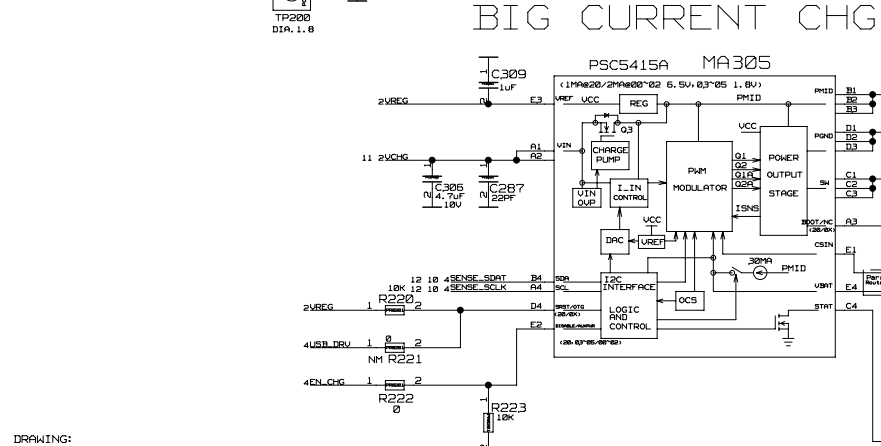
TP200
DIA.1.8

BIG CURRENT CHG

PSC5415A MA305

C309
1uF

(1MA@20/2MA@00~02 6.5V,03~05 1.8V)

2VREG
E3 VREF VCC
REG
PMID
PMID B1 B2 B3

Q3
VIN
A1 A2
11 2VCHG
CHARGE PUMP
VCC
PGND D1 D2 D3
C306 4.7uF 10V
C287 22PF
VIN OVP
I_IN CONTROL
PWM MODULATOR
Q1 Q2 Q1A Q2A
POWER OUTPUT STAGE
SW C1 C2 C3
ISNS
VCC
DAC
VREF
BOOT/NC (20/0X) A3
CSIN E1
30MA
PMID
12 10 4SENSE_SDAT B4 SDA
10K 12 10 4SENSE_SCLK A4 SCL
I2C INTERFACE
VBAT E4
2VREG 1 R220 2
D4 SRST/OTG (20/0X)
LOGIC AND CONTROL
OCS
STAT C4
4USB_DRV 1 0 2
NM R221
E2 DISABLE/AUXPWR
(20,03~05/00~02)
4EN_CHG 1 2
R222
0
R223
10K
DRAWING: